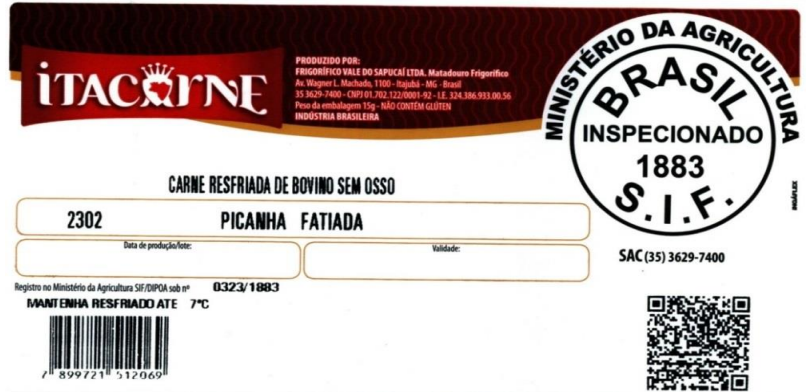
ITACARNE

PRODUZIDO POR:
FRIGORÍFICO VALE DO SAPUCAÍ LTDA. Matadouro Frigorífico
Av. Wagner L. Machado, 1100 - Itajubá - MG - Brasil
35 3629-7400 - CNPJ 01.702.122/0001-92 - I.E. 324.386.933.00.56
Peso da embalagem 15g - NÃO CONTÉM GLÚTEN
INDÚSTRIA BRASILEIRA

MINISTÉRIO DA AGRICULTURA
BRASIL
INSPECIONADO
1883
S.I.F.

CARNE RESFRIADA DE BOVINO SEM OSSO

2302 PICANHA FATIADA

Data de produção/lote:

Validade:

SAC (35) 3629-7400

Registro no Ministério da Agricultura SIF/DIPOA sob nº 0323/1883

MANTENHA RESFRIADO ATE 7°C

7 899721 512069

BRASFLEX